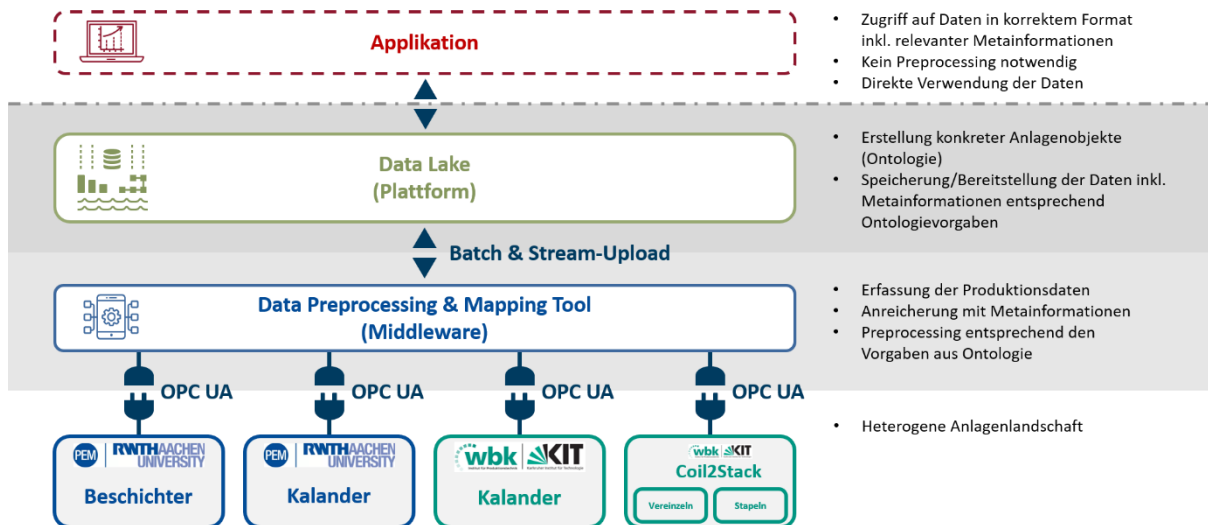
Applikation

- Zugriff auf Daten in korrektem Format inkl. relevanter Metainformationen
- Kein Preprocessing notwendig
- Direkte Verwendung der Daten

Data Lake
(Plattform)

- Erstellung konkreter Anlagenobjekte (Ontologie)
- Speicherung/Bereitstellung der Daten inkl. Metainformationen entsprechend Ontologievorgaben

Batch & Stream-Upload

Data Preprocessing & Mapping Tool
(Middleware)

- Erfassung der Produktionsdaten
- Anreicherung mit Metainformationen
- Preprocessing entsprechend den Vorgaben aus Ontologie

OPC UA

OPC UA

OPC UA

OPC UA

- Heterogene Anlagenlandschaft

PEM RWTHAACHEN UNIVERSITY
Beschichter

PEM RWTHAACHEN UNIVERSITY
Kalander

wbk KIT
Kalander

wbk KIT
Coil2Stack
Vereinzeln
Stapeln